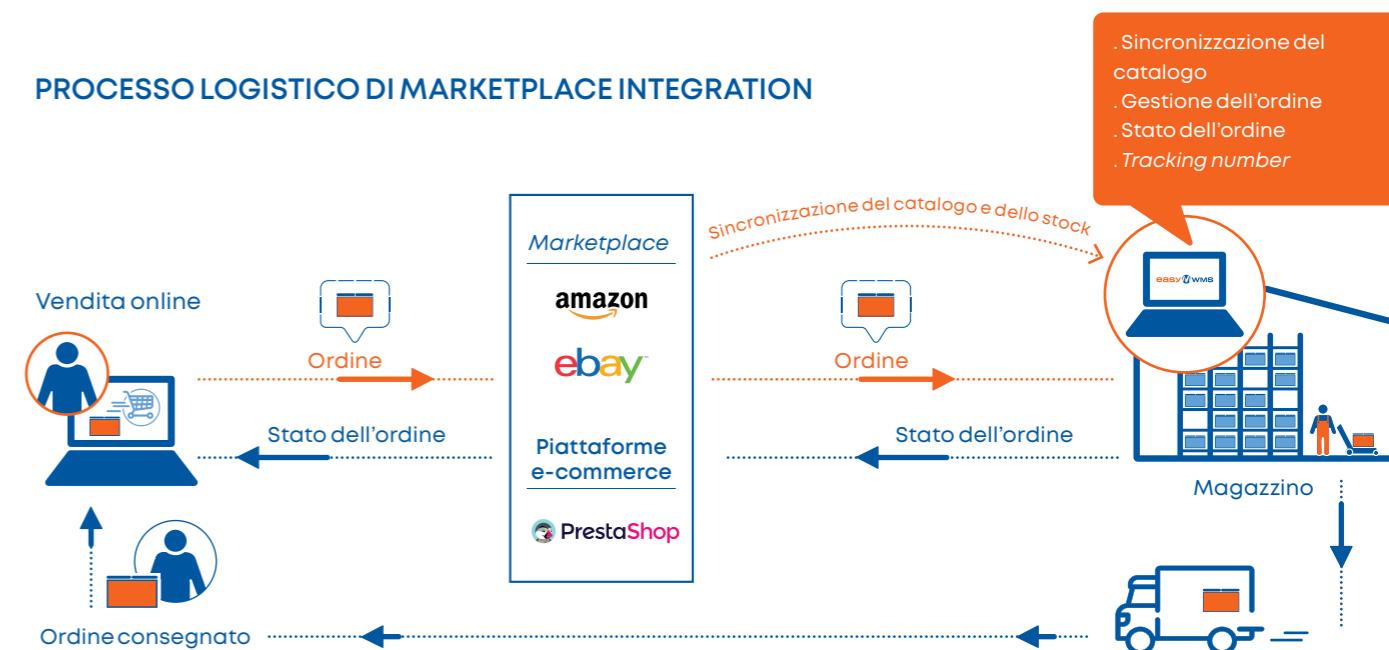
PROCESSO LOGISTICO DI MARKETPLACE INTEGRATION

. Sincronizzazione del catalogo
. Gestione dell'ordine
. Stato dell'ordine
. Tracking number

Sincronizzazione del catalogo e dello stock

easy WMS

Vendita online

Ordine

Stato dell'ordine

Marketplace

amazon

ebay

Piattaforme e-commerce

PrestaShop

Ordine

Stato dell'ordine

Magazzino

Ordine consegnato